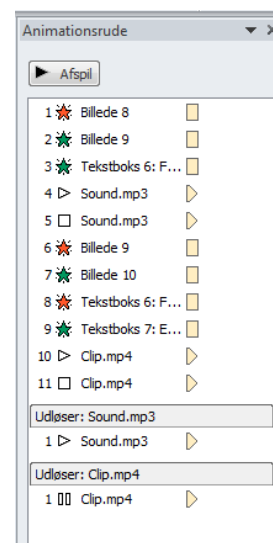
Animationsrude

Afspil

1 Billede 8
2 Billede 9
3 Tekstboks 6: F...
4 Sound.mp3
5 Sound.mp3
6 Billede 9
7 Billede 10
8 Tekstboks 6: F...
9 Tekstboks 7: E...
10 Clip.mp4
11 Clip.mp4

Udløser: Sound.mp3
1 Sound.mp3

Udløser: Clip.mp4
1 Clip.mp4